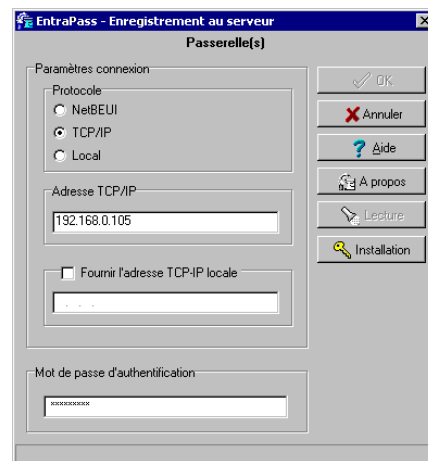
EntraPass - Enregistrement au serveur

Passerelle(s)

Paramètres connexion

Protocole

NetBEUI

TCP/IP

Local

Adresse TCP/IP

192.168.0.105

Fournir l'adresse TCP-IP locale

. . .

Mot de passe d'authentification

xxxxxxxxx

OK

Annuler

Aide

A propos

Lecture

Installation